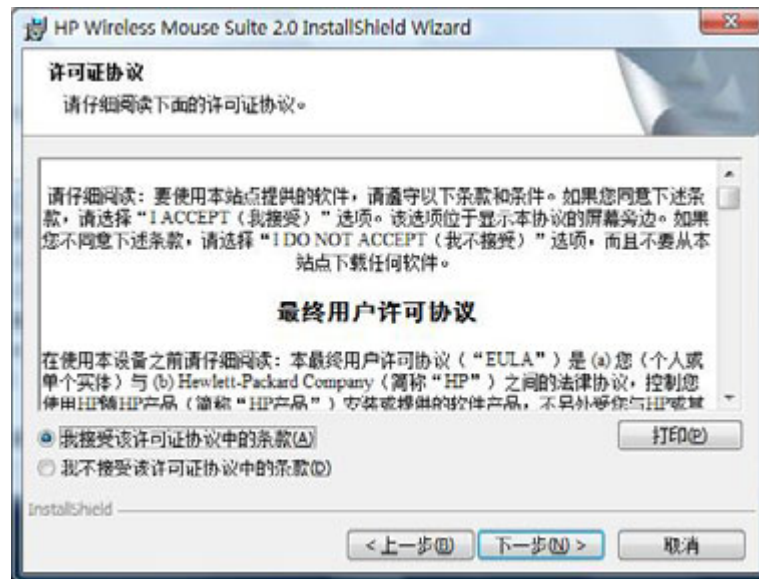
HP Wireless Mouse Suite 2.0 InstallShield Wizard

许可证协议
请仔细阅读下面的许可证协议。

请仔细阅读：要使用本站点提供的软件，请遵守以下条款和条件。如果您同意下述条款，请选择"I ACCEPT（我接受）"选项。该选项位于显示本协议的屏幕旁边。如果您不同意下述条款，请选择"I DO NOT ACCEPT（我不接受）"选项，而且不要从本站点下载任何软件。

最终用户许可协议

在使用本设备之前请仔细阅读：本最终用户许可协议（"EULA"）是 (a) 您（个人或单个实体）与 (b) Hewlett-Packard Company（简称"HP"）之间的法律协议，控制您使用HP随HP产品（简称"HP产品"）安装或提供的软件产品，不另外受您与HP或其 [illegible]

我接受该许可证协议中的条款(A)
我不接受该许可证协议中的条款(D)
打印(P)

InstallShield

< 上一步(B)
下一步(N) >
取消